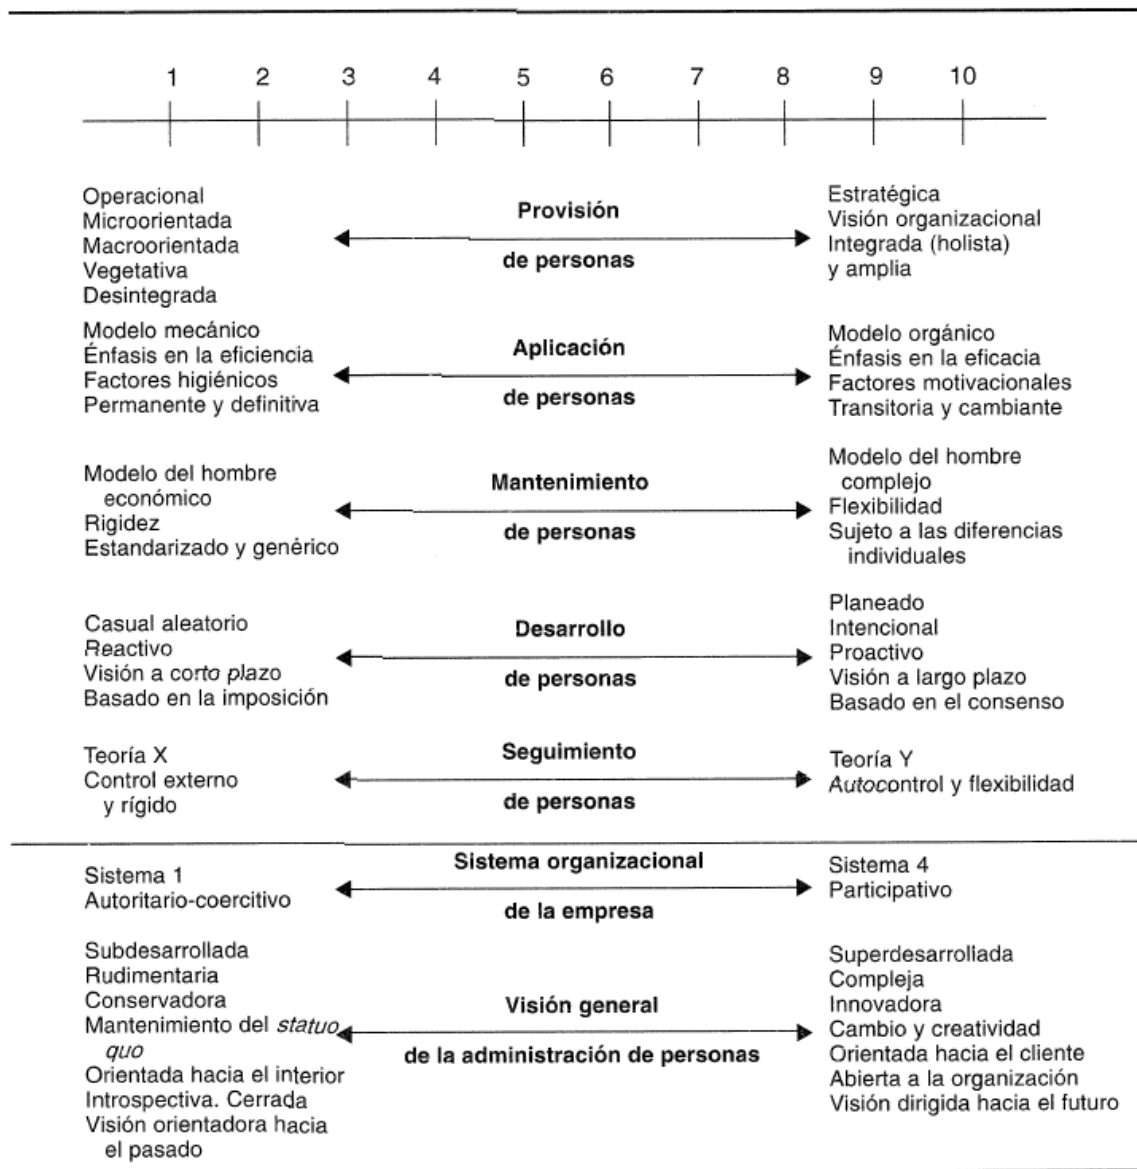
1 2 3 4 5 6 7 8 9 10

Operacional
Microorientada
Macroorientada
Vegetativa
Desintegrada

Provisión
de personas

Estratégica
Visión organizacional
Integrada (holista) y amplia

Modelo mecánico
Énfasis en la eficiencia
Factores higiénicos
Permanente y definitiva

Aplicación
de personas

Modelo orgánico
Énfasis en la eficacia
Factores motivacionales
Transitoria y cambiante

Modelo del hombre económico
Rigidez
Estandarizado y genérico

Mantenimiento
de personas

Modelo del hombre complejo
Flexibilidad
Sujeto a las diferencias individuales

Casual aleatorio
Reactivo
Visión a corto plazo
Basado en la imposición

Desarrollo
de personas

Planeado
Intencional
Proactivo
Visión a largo plazo
Basado en el consenso

Teoría X
Control externo y rígido

Seguimiento
de personas

Teoría Y
Autocontrol y flexibilidad

Sistema 1
Autoritario-coercitivo

Sistema organizacional
de la empresa

Sistema 4
Participativo

Subdesarrollada
Rudimentaria
Conservadora
Mantenimiento del statuo quo
Orientada hacia el interior
Introspectiva. Cerrada
Visión orientadora hacia el pasado

Visión general
de la administración de personas

Superdesarrollada
Compleja
Innovadora
Cambio y creatividad
Orientada hacia el cliente
Abierta a la organización
Visión dirigida hacia el futuro